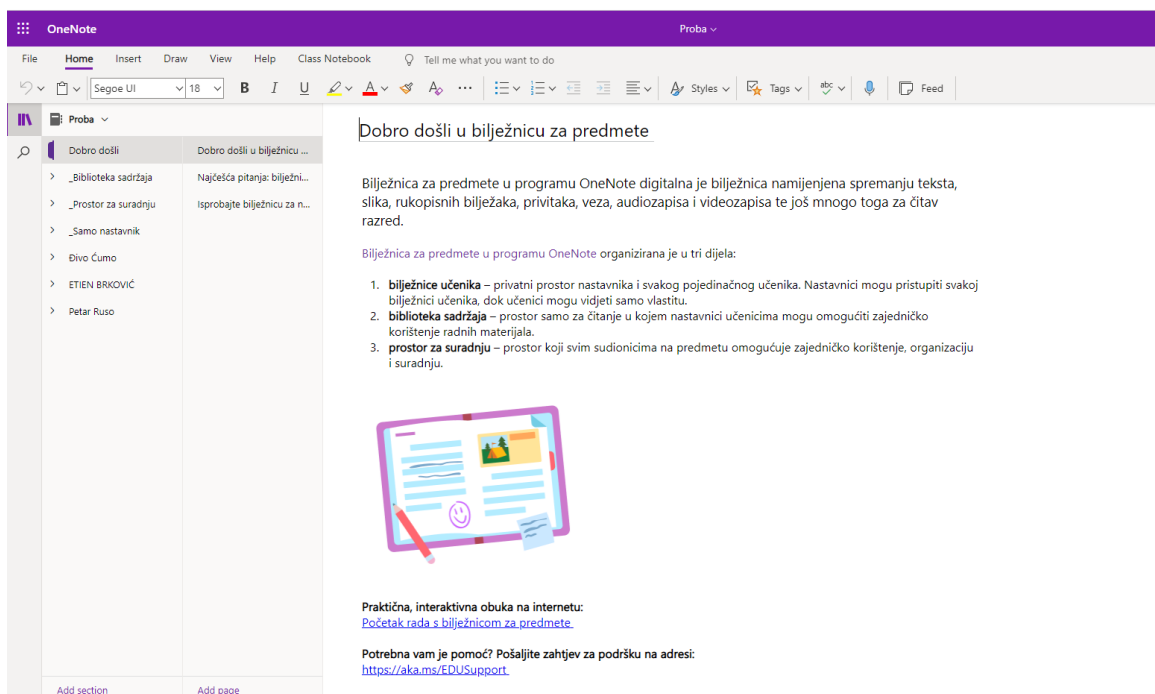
OneNote

Proba

File Home Insert Draw View Help Class Notebook Tell me what you want to do

Segoe UI 18 B I U Styles Tags Feed

Proba

Dobro došli
_Biblioteka sadržaja
_Prostor za suradnju
_Samo nastavnik
Đivo Čumo
ETIEN BRKOVIĆ
Petar Ruso

Dobro došli u bilježnicu ...
Najčešća pitanja: bilježni...
Isprobajte bilježnicu za n...

Add section
Add page

Dobro došli u bilježnicu za predmete

Bilježnica za predmete u programu OneNote digitalna je bilježnica namijenjena spremanju teksta, slika, rukopisnih bilježaka, privitaka, veza, audiozapisa i videozapisa te još mnogo toga za čitav razred.

Bilježnica za predmete u programu OneNote organizirana je u tri dijela:

1. **bilježnice učenika** – privatni prostor nastavnika i svakog pojedinačnog učenika. Nastavnici mogu pristupiti svakoj bilježnici učenika, dok učenici mogu vidjeti samo vlastitu.
2. **biblioteka sadržaja** – prostor samo za čitanje u kojem nastavnici učenicima mogu omogućiti zajedničko korištenje radnih materijala.
3. **prostor za suradnju** – prostor koji svim sudionicima na predmetu omogućuje zajedničko korištenje, organizaciju i suradnju.

**Praktična, interaktivna obuka na internetu:**
Početak rada s bilježnicom za predmete

**Potrebna vam je pomoć? Pošaljite zahtjev za podršku na adresi:**
https://aka.ms/EDUSupport